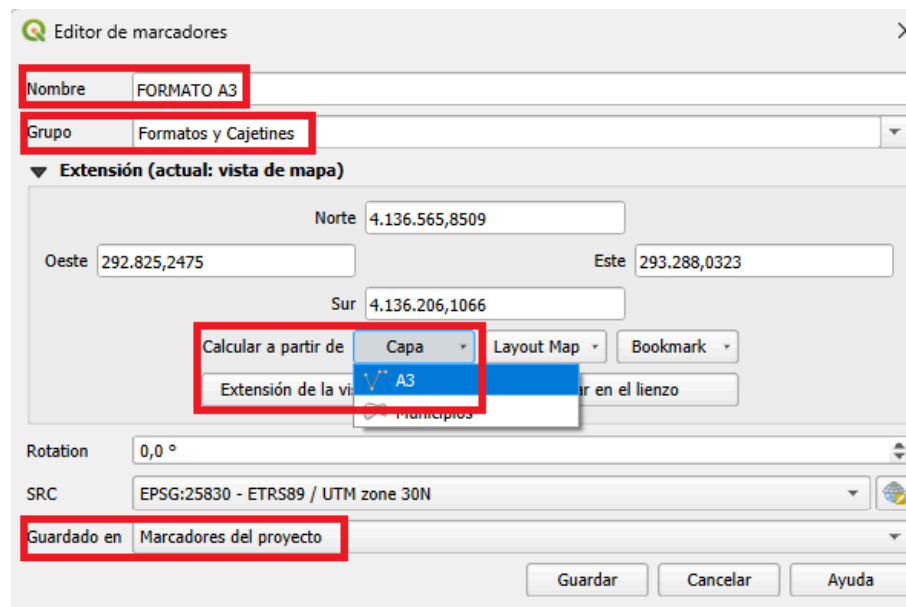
Editor de marcadores

Nombre FORMATO A3

Grupo Formatos y Cajetines

Extensión (actual: vista de mapa)

Norte 4.136.565,8509

Oeste 292.825,2475

Este 293.288,0323

Sur 4.136.206,1066

Calcular a partir de Capa Layout Map Bookmark

Extensión de la vis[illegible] A3 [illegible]ar en el lienzo

Municipios

Rotation 0,0 °

SRC EPSG:25830 - ETRS89 / UTM zone 30N

Guardado en Marcadores del proyecto

Guardar Cancelar Ayuda